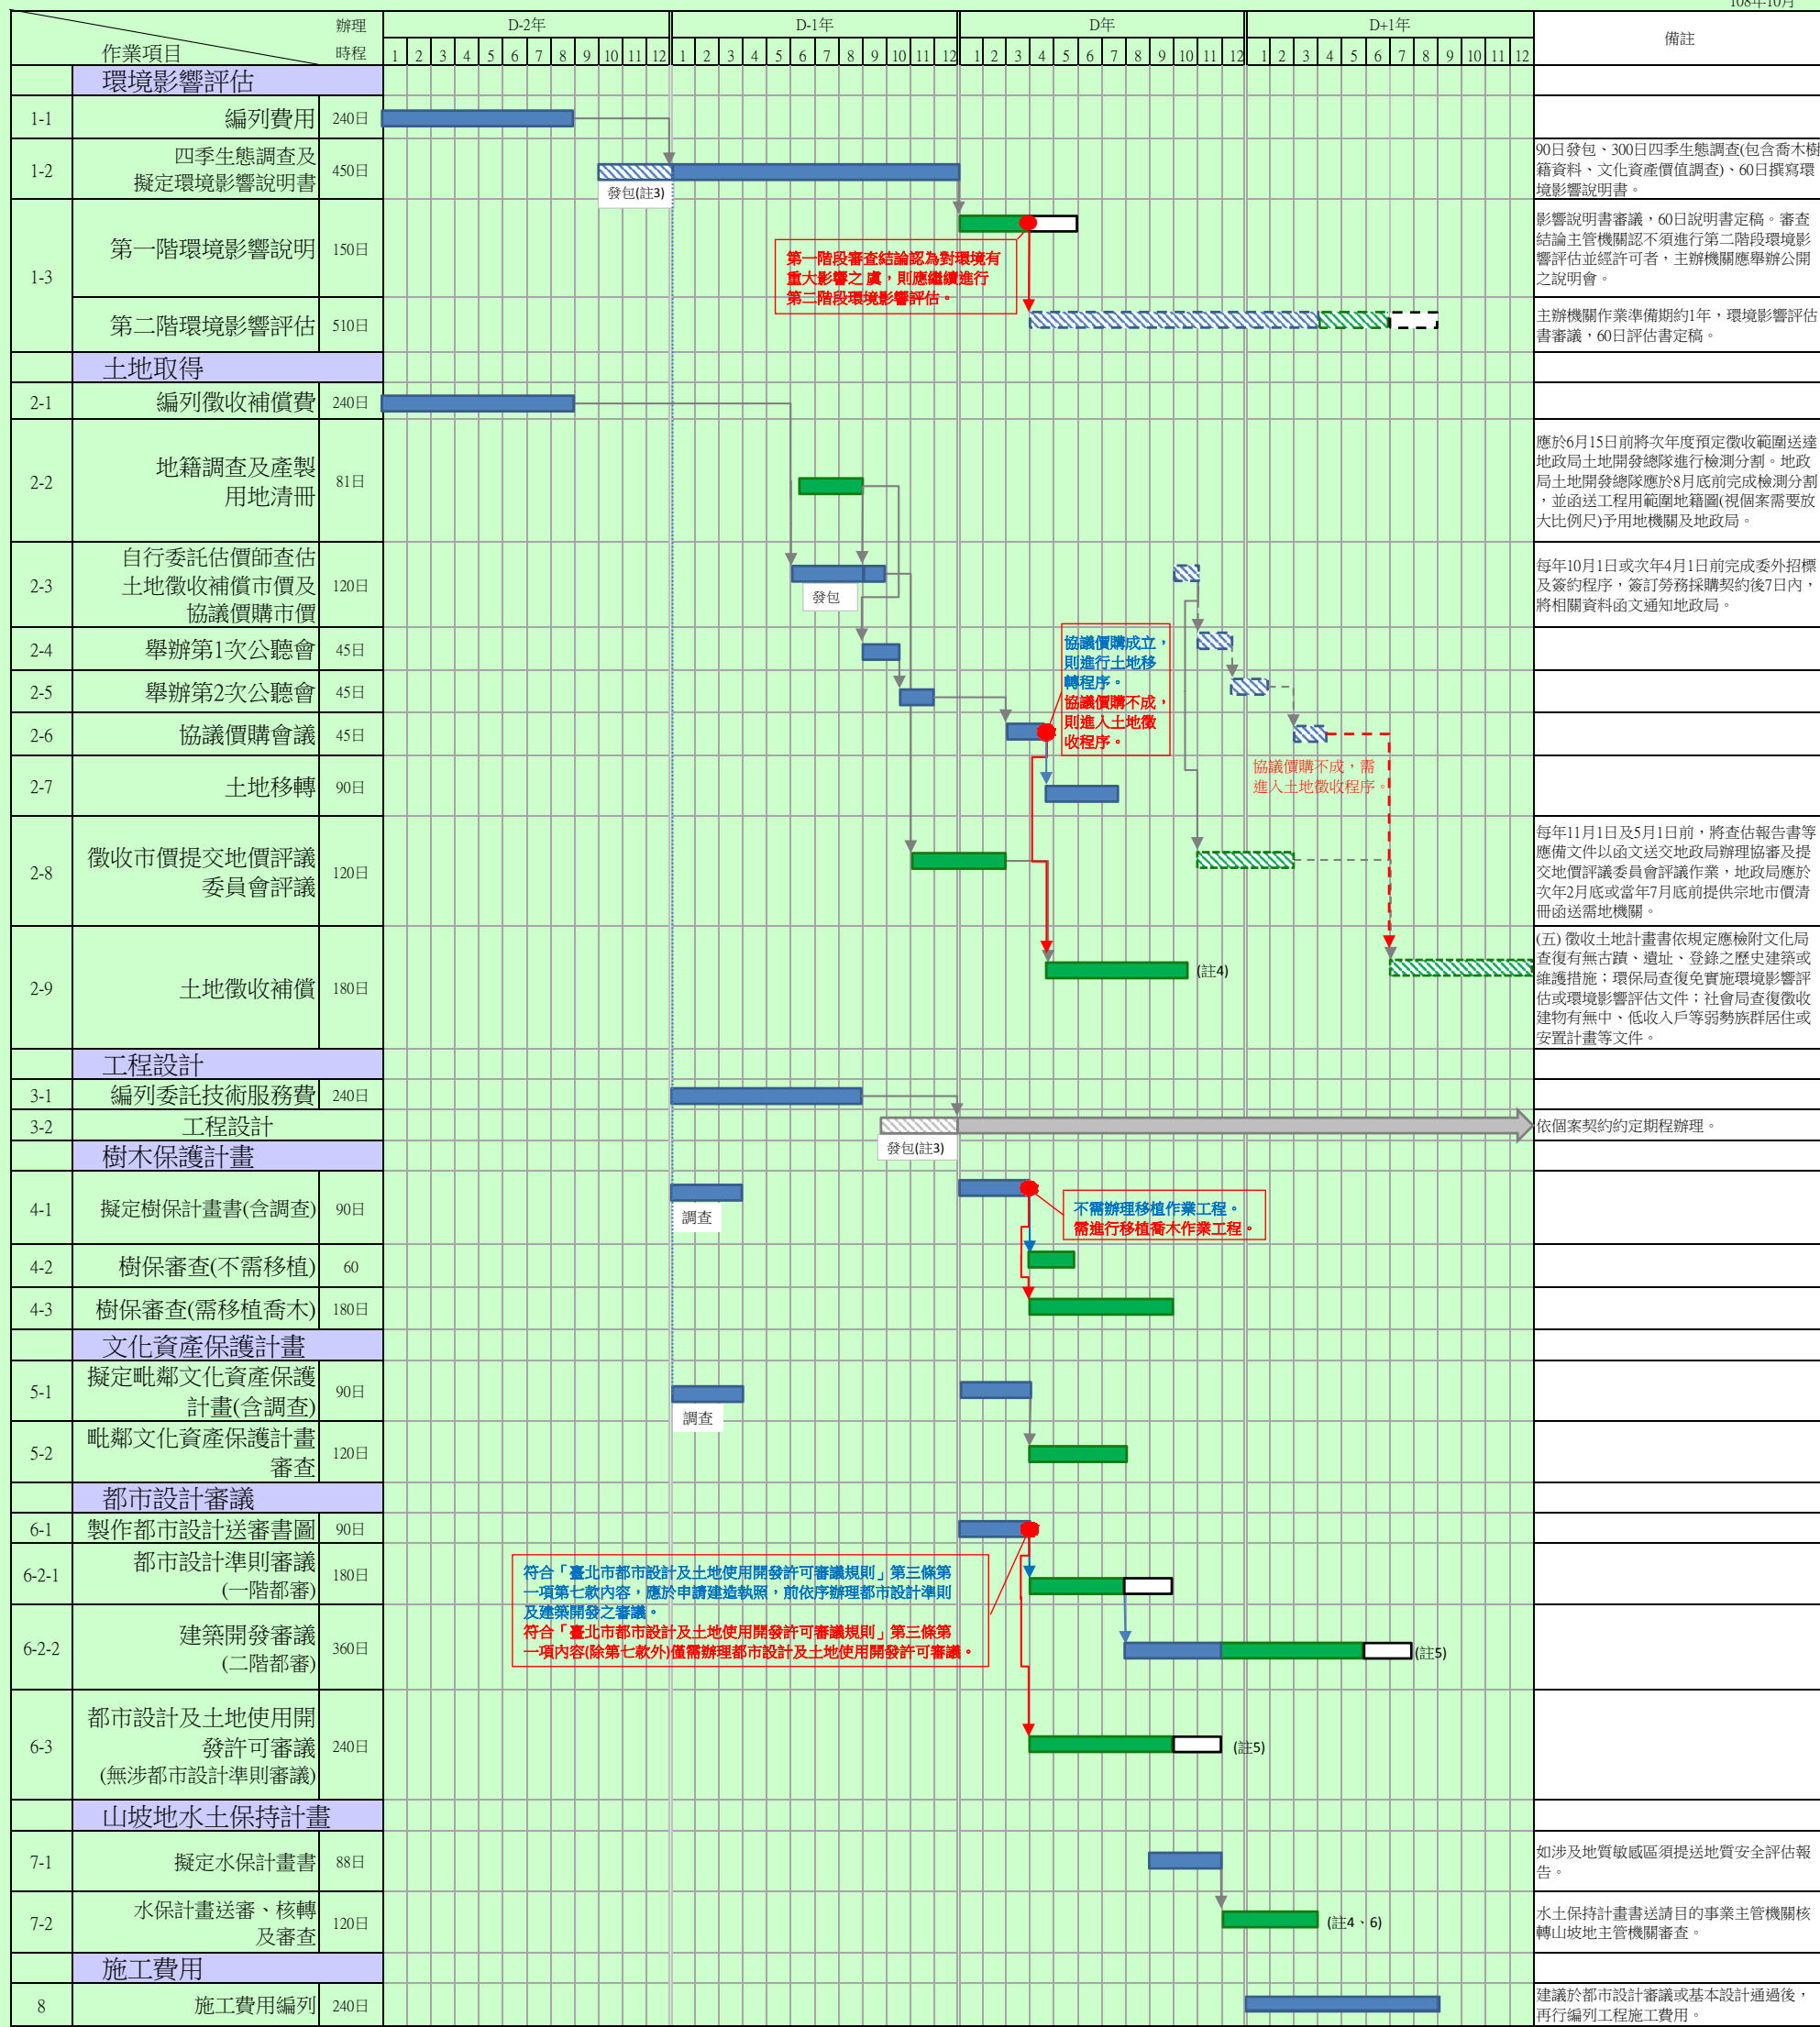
108年10月

| 作業項目 | | 辦理時程 | D-2年 (1–12) | D-1年 (1–12) | D年 (1–12) | D+1年 (1–12) | 備註 |
|---|---|---|---|---|---|---|---|
| | 環境影響評估 | | | | | | |
| 1-1 | 編列費用 | 240日 | | | | | |
| 1-2 | 四季生態調查及擬定環境影響說明書 | 450日 | | 發包(註3) | | | 90日發包、300日四季生態調查(包含喬木樹籍資料、文化資產價值調查)、60日撰寫環境影響說明書。 |
| 1-3 | 第一階環境影響說明 | 150日 | | | | | 影響說明書審議，60日說明書定稿。審查結論主管機關認不須進行第二階段環境影響評估並經許可者，主辦機關應舉辦公開之說明會。 |
| | 第二階段環境影響評估 | 510日 | | | | | 主辦機關作業準備期約1年，環境影響評估書審議，60日評估書定稿。 |
| | 土地取得 | | | | | | |
| 2-1 | 編列徵收補償費 | 240日 | | | | | |
| 2-2 | 地籍調查及產製用地清冊 | 81日 | | | | | 應於6月15日前將次年度預定徵收範圍送達地政局土地開發總隊進行檢測分割。地政局土地開發總隊應於8月底前完成檢測分割，並函送工程用範圍地籍圖(視個案需要放大比例尺)予用地機關及地政局。 |
| 2-3 | 自行委託估價師查估土地徵收補償市價及協議價購市價 | 120日 | | 發包 | | | 每年10月1日或次年4月1日前完成委外招標及簽約程序，簽訂勞務採購契約後7日內，將相關資料函文通知地政局。 |
| 2-4 | 舉辦第1次公聽會 | 45日 | | | | | |
| 2-5 | 舉辦第2次公聽會 | 45日 | | | | | |
| 2-6 | 協議價購會議 | 45日 | | | | | |
| 2-7 | 土地移轉 | 90日 | | | | | |
| 2-8 | 徵收市價提交地價評議委員會評議 | 120日 | | | | | 每年11月1日及5月1日前，將查估報告書等應備文件以函文送交地政局辦理協審及提交地價評議委員會評議作業，地政局應於次年2月底或當年7月底前提供宗地市價清冊函送需地機關。 |
| 2-9 | 土地徵收補償 | 180日 | | | (註4) | | (五) 徵收土地計畫書依規定應檢附文化局查復有無古蹟、遺址、登錄之歷史建築或維護措施；環保局查復免實施環境影響評估或環境影響評估文件；社會局查復徵收建物有無中、低收入戶等弱勢族群居住或安置計畫等文件。 |
| | 工程設計 | | | | | | |
| 3-1 | 編列委託技術服務費 | 240日 | | | | | |
| 3-2 | 工程設計 | | | 發包(註3) | | | 依個案契約約定期程辦理。 |
| | 樹木保護計畫 | | | | | | |
| 4-1 | 擬定樹保計畫書(含調查) | 90日 | | 調查 | | | |
| 4-2 | 樹保審查(不需移植) | 60 | | | | | |
| 4-3 | 樹保審查(需移植喬木) | 180日 | | | | | |
| | 文化資產保護計畫 | | | | | | |
| 5-1 | 擬定毗鄰文化資產保護計畫(含調查) | 90日 | | 調查 | | | |
| 5-2 | 毗鄰文化資產保護計畫審查 | 120日 | | | | | |
| | 都市設計審議 | | | | | | |
| 6-1 | 製作都市設計送審書圖 | 90日 | | | | | |
| 6-2-1 | 都市設計準則審議(一階都審) | 180日 | | | | | |
| 6-2-2 | 建築開發審議(二階都審) | 360日 | | | (註5) | | |
| 6-3 | 都市設計及土地使用開發許可審議(無涉都市設計準則審議) | 240日 | | | (註5) | | |
| | 山坡地水土保持計畫 | | | | | | |
| 7-1 | 擬定水保計畫書 | 88日 | | | | | 如涉及地質敏感區須提送地質安全評估報告。 |
| 7-2 | 水保計畫送審、核轉及審查 | 120日 | | | (註4、6) | | 水土保持計畫書送請目的事業主管機關核轉山坡地主管機關審查。 |
| | 施工費用 | | | | | | |
| 8 | 施工費用編列 | 240日 | | | | | 建議於都市設計審議或基本設計通過後，再行編列工程施工費用。 |

第一階段審查結論認為對環境有重大影響之虞，則應繼續進行第二階段環境影響評估。

協議價購成立，則進行土地移轉程序。
協議價購不成，則進入土地徵收程序。

協議價購不成，需進入土地徵收程序。

不需辦理移植作業工程。
需進行移植喬木作業工程。

符合「臺北市都市設計及土地使用開發許可審議規則」第三條第一項第七款內容，應於申請建造執照，前依序辦理都市設計準則及建築開發之審議。
符合「臺北市都市設計及土地使用開發許可審議規則」第三條第一項內容(除第七款外)僅需辦理都市設計及土地使用開發許可審議。